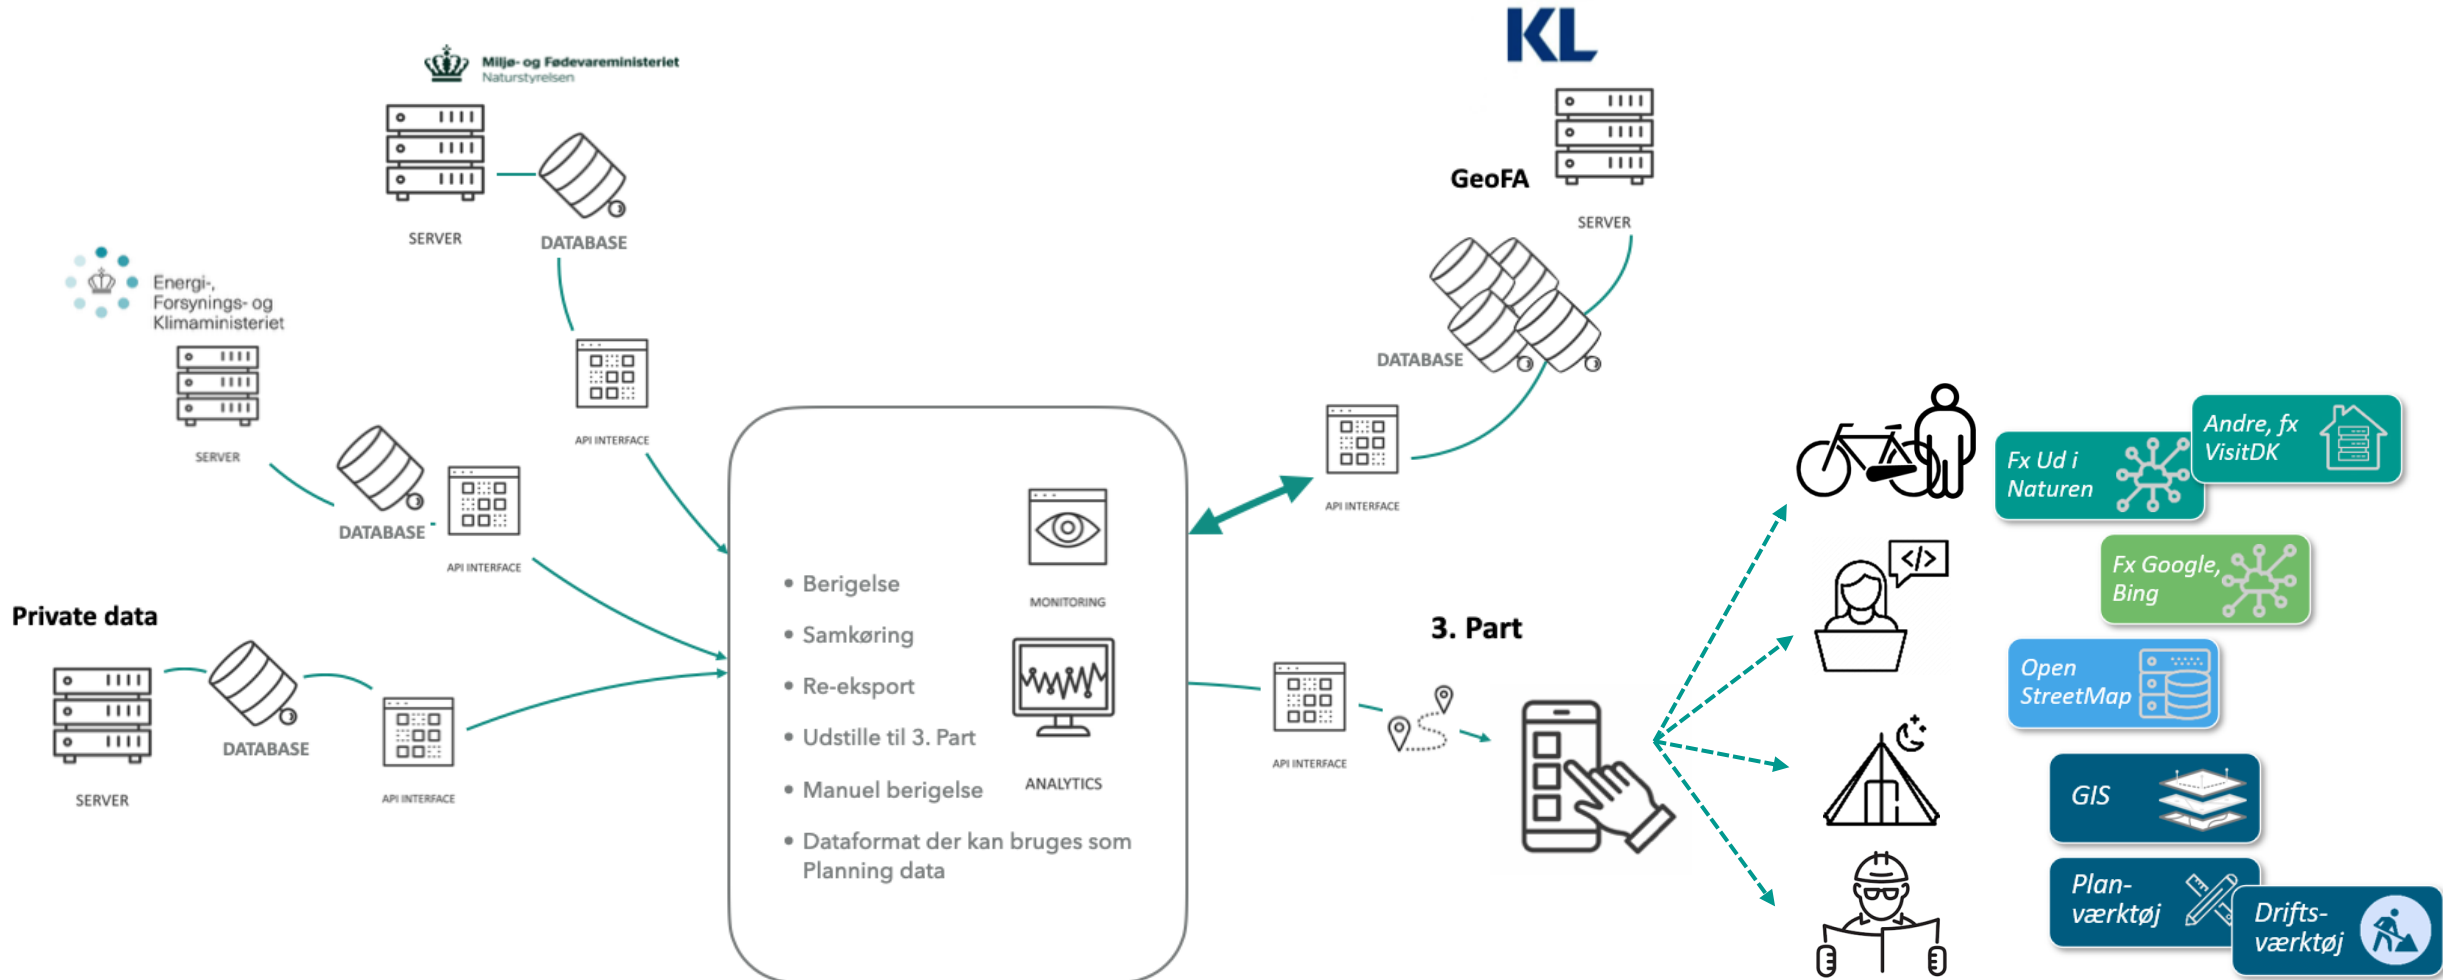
Miljø- og Fødevareministeriet
Naturstyrelsen

SERVER

DATABASE

KL

GeoFA

SERVER

Energi-, Forsynings- og Klimaministeriet

SERVER

API INTERFACE

DATABASE

DATABASE

API INTERFACE

API INTERFACE

Private data

SERVER

DATABASE

API INTERFACE

• Berigelse
• Samkøring
• Re-eksport
• Udstille til 3. Part
• Manuel berigelse
• Dataformat der kan bruges som Planning data

MONITORING

ANALYTICS

3. Part

API INTERFACE

Fx Ud i Naturen

Andre, fx VisitDK

Fx Google, Bing

Open StreetMap

GIS

Plan-værktøj

Drifts-værktøj